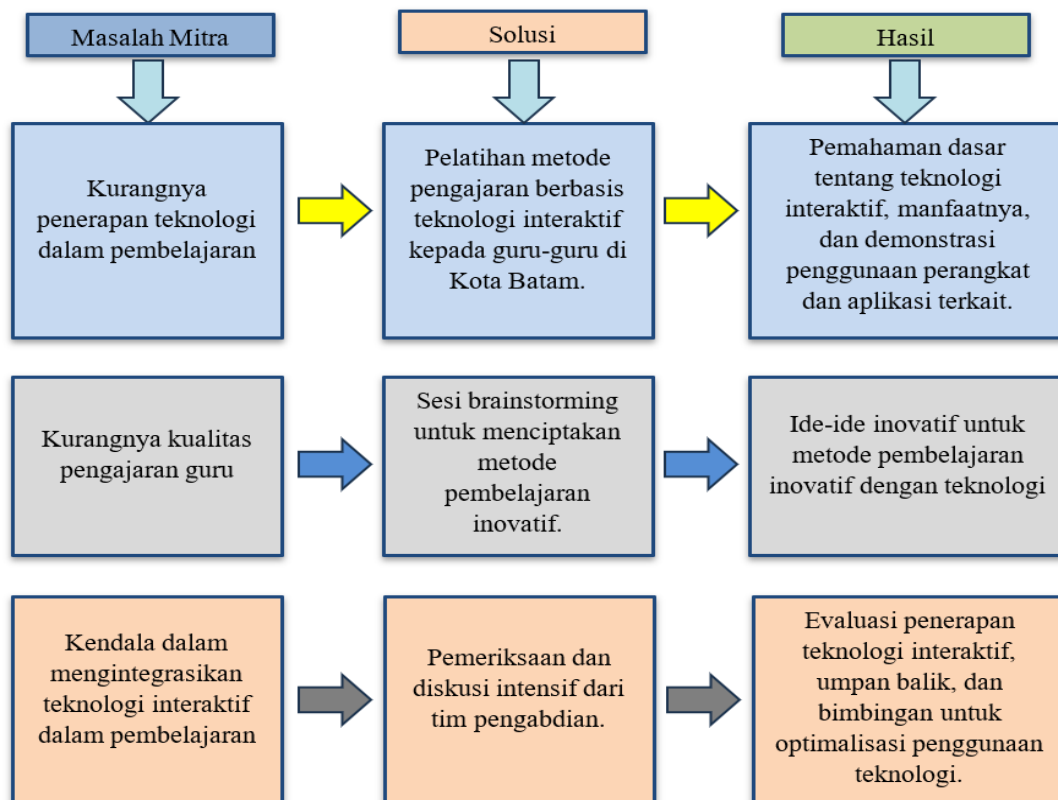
Masalah Mitra

Solusi

Hasil

Kurangnya penerapan teknologi dalam pembelajaran

Pelatihan metode pengajaran berbasis teknologi interaktif kepada guru-guru di Kota Batam.

Pemahaman dasar tentang teknologi interaktif, manfaatnya, dan demonstrasi penggunaan perangkat dan aplikasi terkait.

Kurangnya kualitas pengajaran guru

Sesi brainstorming untuk menciptakan metode pembelajaran inovatif.

Ide-ide inovatif untuk metode pembelajaran inovatif dengan teknologi

Kendala dalam mengintegrasikan teknologi interaktif dalam pembelajaran

Pemeriksaan dan diskusi intensif dari tim pengabdian.

Evaluasi penerapan teknologi interaktif, umpan balik, dan bimbingan untuk optimalisasi penggunaan teknologi.